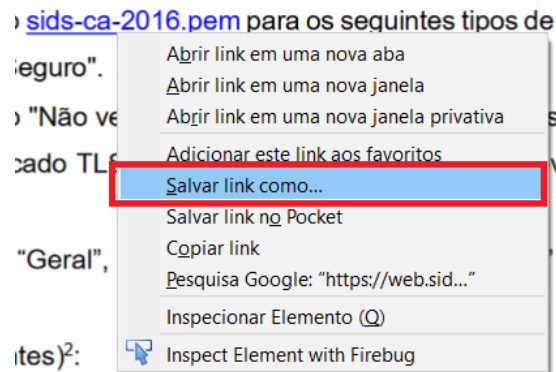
o sids-ca-2016.pem para os seguintes tipos de

seguro".

o "Não ve

cado TL

"Geral",

ntes)$^2$:

Abrir link em uma nova aba
Abrir link em uma nova janela
Abrir link em uma nova janela privativa
Adicionar este link aos favoritos
Salvar link como...
Salvar link no Pocket
Copiar link
Pesquisa Google: "https://web.sid..."
Inspecionar Elemento (Q)
Inspect Element with Firebug